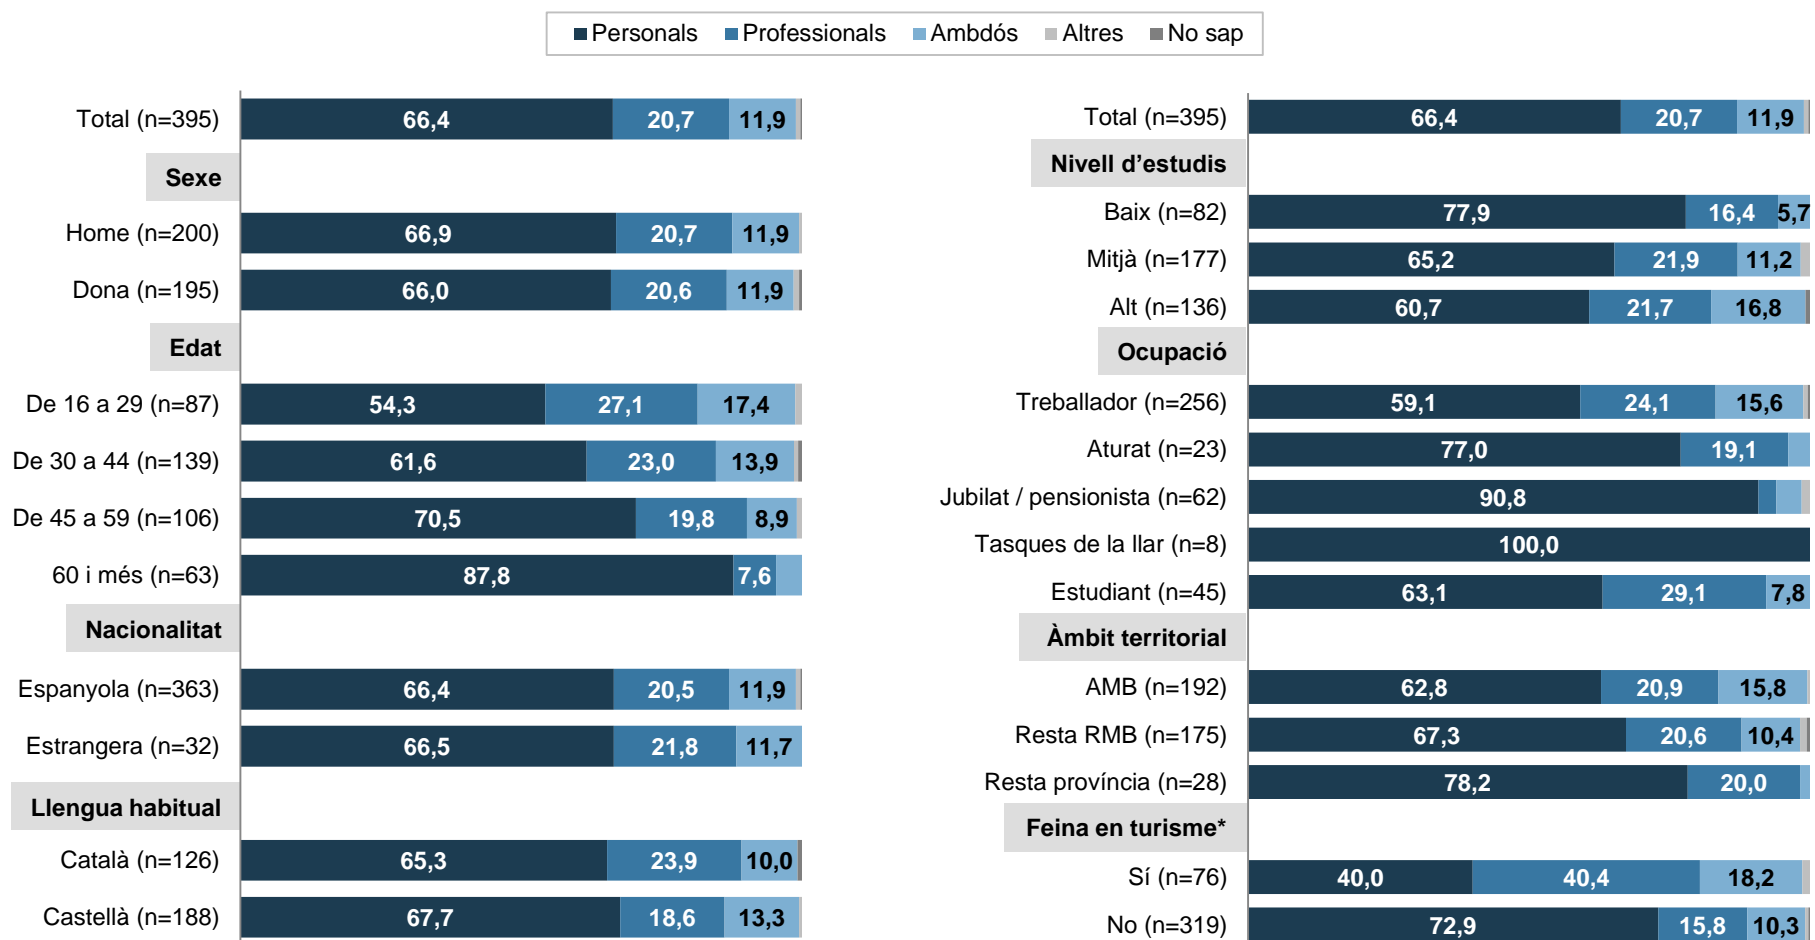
Personals Professionals Ambdós Altres No sap

Total (n=395) 66,4 20,7 11,9
Sexe
Home (n=200) 66,9 20,7 11,9
Dona (n=195) 66,0 20,6 11,9
Edat
De 16 a 29 (n=87) 54,3 27,1 17,4
De 30 a 44 (n=139) 61,6 23,0 13,9
De 45 a 59 (n=106) 70,5 19,8 8,9
60 i més (n=63) 87,8 7,6
Nacionalitat
Espanyola (n=363) 66,4 20,5 11,9
Estrangera (n=32) 66,5 21,8 11,7
Llengua habitual
Català (n=126) 65,3 23,9 10,0
Castellà (n=188) 67,7 18,6 13,3

Total (n=395) 66,4 20,7 11,9
Nivell d'estudis
Baix (n=82) 77,9 16,4 5,7
Mitjà (n=177) 65,2 21,9 11,2
Alt (n=136) 60,7 21,7 16,8
Ocupació
Treballador (n=256) 59,1 24,1 15,6
Aturat (n=23) 77,0 19,1
Jubilat / pensionista (n=62) 90,8
Tasques de la llar (n=8) 100,0
Estudiant (n=45) 63,1 29,1 7,8
Àmbit territorial
AMB (n=192) 62,8 20,9 15,8
Resta RMB (n=175) 67,3 20,6 10,4
Resta província (n=28) 78,2 20,0
Feina en turisme*
Sí (n=76) 40,0 40,4 18,2
No (n=319) 72,9 15,8 10,3